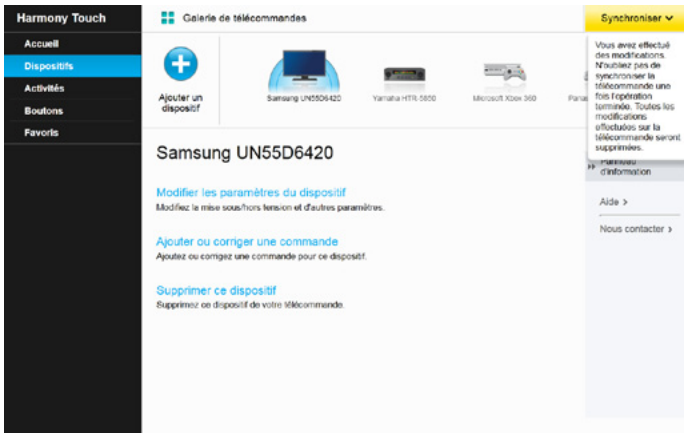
Harmony Touch

Accueil

Dispositifs

Activités

Boutons

Favoris

Galerie de télécommandes

Synchroniser

Vous avez effectué des modifications. N'oubliez pas de synchroniser la télécommande une fois l'opération terminée. Toutes les modifications effectuées sur la télécommande seront supprimées.

Ajouter un dispositif

Samsung UN55D6420

Yamaha HTR-5850

Microsoft Xbox 360

Pana

Panneau d'information

Aide

Nous contacter

Samsung UN55D6420

Modifier les paramètres du dispositif

Modifiez la mise sous/hors tension et d'autres paramètres.

Ajouter ou corriger une commande

Ajoutez ou corrigez une commande pour ce dispositif.

Supprimer ce dispositif

Supprimez ce dispositif de votre télécommande.